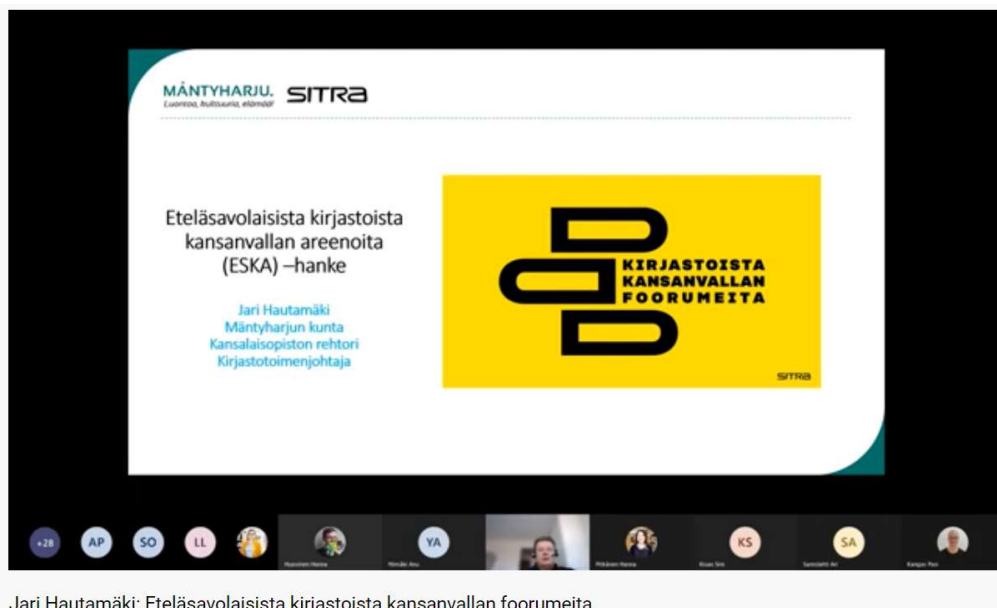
MÄNTYHARJU.
Luontoa, kulttuuria, elämää!
SITRA

Eteläsavolaisista kirjastoista kansanvallan areenoita (ESKA) –hanke

Jari Hautamäki
Mäntyharjun kunta
Kansalaisopiston rehtori
Kirjastotoimenjohtaja

KIRJASTOISTA KANSANVALLAN FOORUMEITA
SITRA

+28 AP SO LL YA KS SA

Jari Hautamäki: Eteläsavolaisista kirjastoista kansanvallan foorumeita